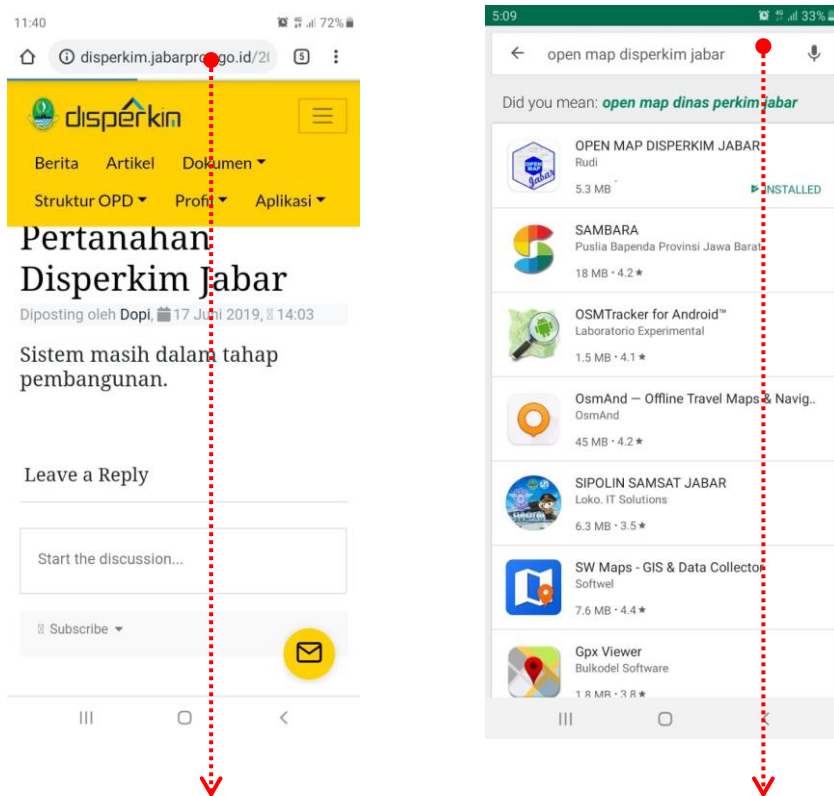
11:40

72%

disperkim.jabarprov.go.id/2(

5

disperkim

Berita Artikel Dokumen

Struktur OPD Profil Aplikasi

Pertanahan Disperkim Jabar

Diposting oleh Dopi, 17 Juni 2019, 14:03

Sistem masih dalam tahap pembangunan.

Leave a Reply

Start the discussion...

Subscribe

5:09

33%

open map disperkim jabar

Did you mean: *open map dinas perkim jabar*

OPEN MAP DISPERKIM JABAR
Rudi
5.3 MB
INSTALLED

SAMBARA
Puslia Bapenda Provinsi Jawa Barat
18 MB • 4.2 ★

OSMTracker for Android™
Laboratorio Experimental
1.5 MB • 4.1 ★

OsmAnd — Offline Travel Maps & Navig..
OsmAnd
45 MB • 4.2 ★

SIPOLIN SAMSAT JABAR
Loko. IT Solutions
6.3 MB • 3.5 ★

SW Maps - GIS & Data Collector
Softwel
7.6 MB • 4.4 ★

Gpx Viewer
Bulkodel Software
1.8 MB • 3.8 ★